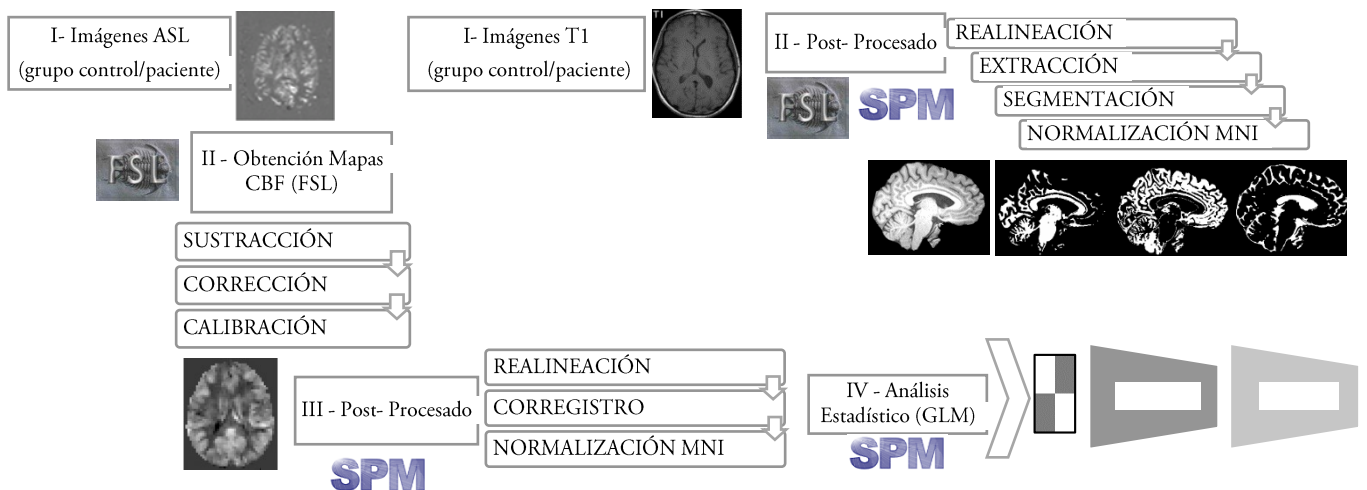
I- Imágenes ASL
(grupo control/paciente)

I- Imágenes T1
(grupo control/paciente)

T1

II - Post- Procesado

REALINEACIÓN

EXTRACCIÓN

SEGMENTACIÓN

NORMALIZACIÓN MNI

FSL

SPM

FSL

II - Obtención Mapas CBF (FSL)

SUSTRACCIÓN

CORRECCIÓN

CALIBRACIÓN

III - Post- Procesado

REALINEACIÓN

CORREGISTRO

NORMALIZACIÓN MNI

SPM

IV - Análisis Estadístico (GLM)

SPM